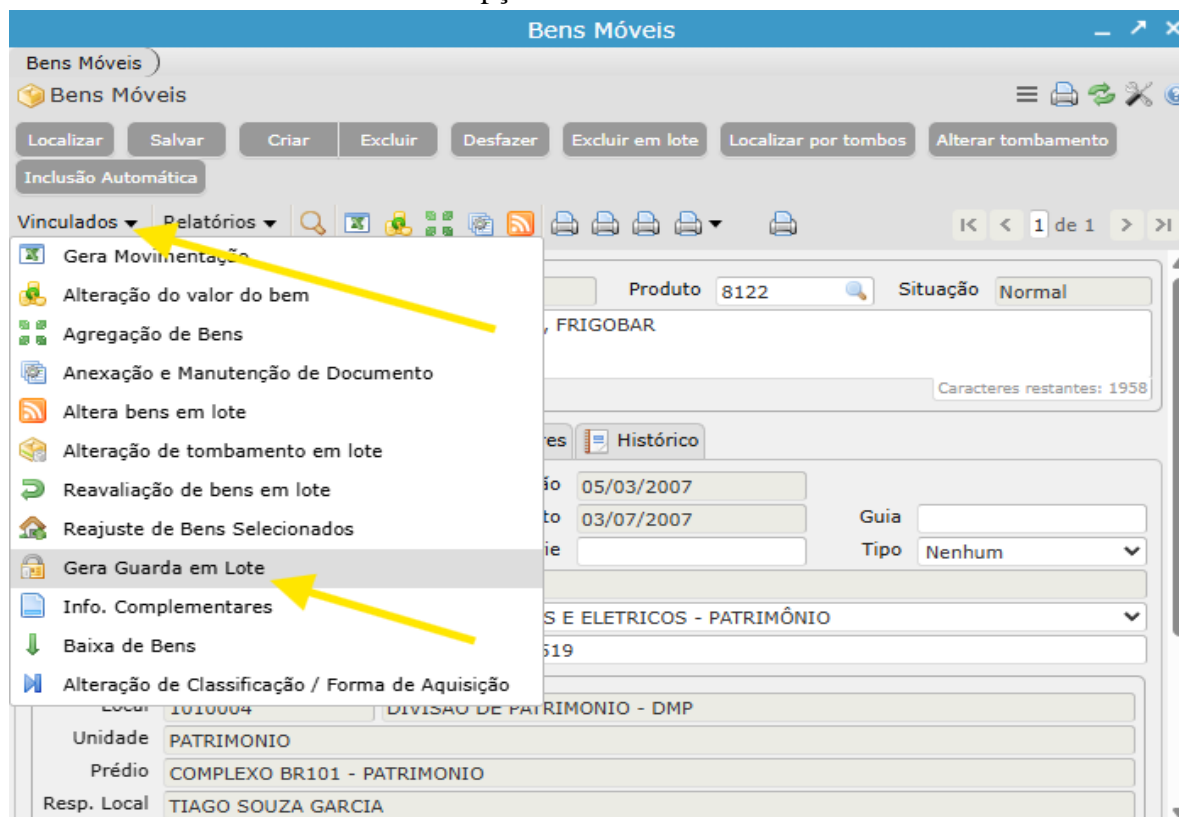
Bens Móveis

Bens Móveis

Bens Móveis

Localizar | Salvar | Criar | Excluir | Desfazer | Excluir em lote | Localizar por tombos | Alterar tombamento | Inclusão Automática

Vinculados ▾ | Relatórios ▾

|< < 1 de 1 > >|

Gera Movimentação
Alteração do valor do bem
Agregação de Bens
Anexação e Manutenção de Documento
Altera bens em lote
Alteração de tombamento em lote
Reavaliação de bens em lote
Reajuste de Bens Selecionados
Gera Guarda em Lote
Info. Complementares
Baixa de Bens
Alteração de Classificação / Forma de Aquisição

Produto 8122
Situação Normal
, FRIGOBAR
Caracteres restantes: 1958

res | Histórico

ão 05/03/2007
to 03/07/2007
ie
Guia
Tipo Nenhum
S E ELETRICOS - PATRIMÔNIO
519

Local 1010004 DIVISÃO DE PATRIMONIO - DMP
Unidade PATRIMONIO
Prédio COMPLEXO BR101 - PATRIMONIO
Resp. Local TIAGO SOUZA GARCIA